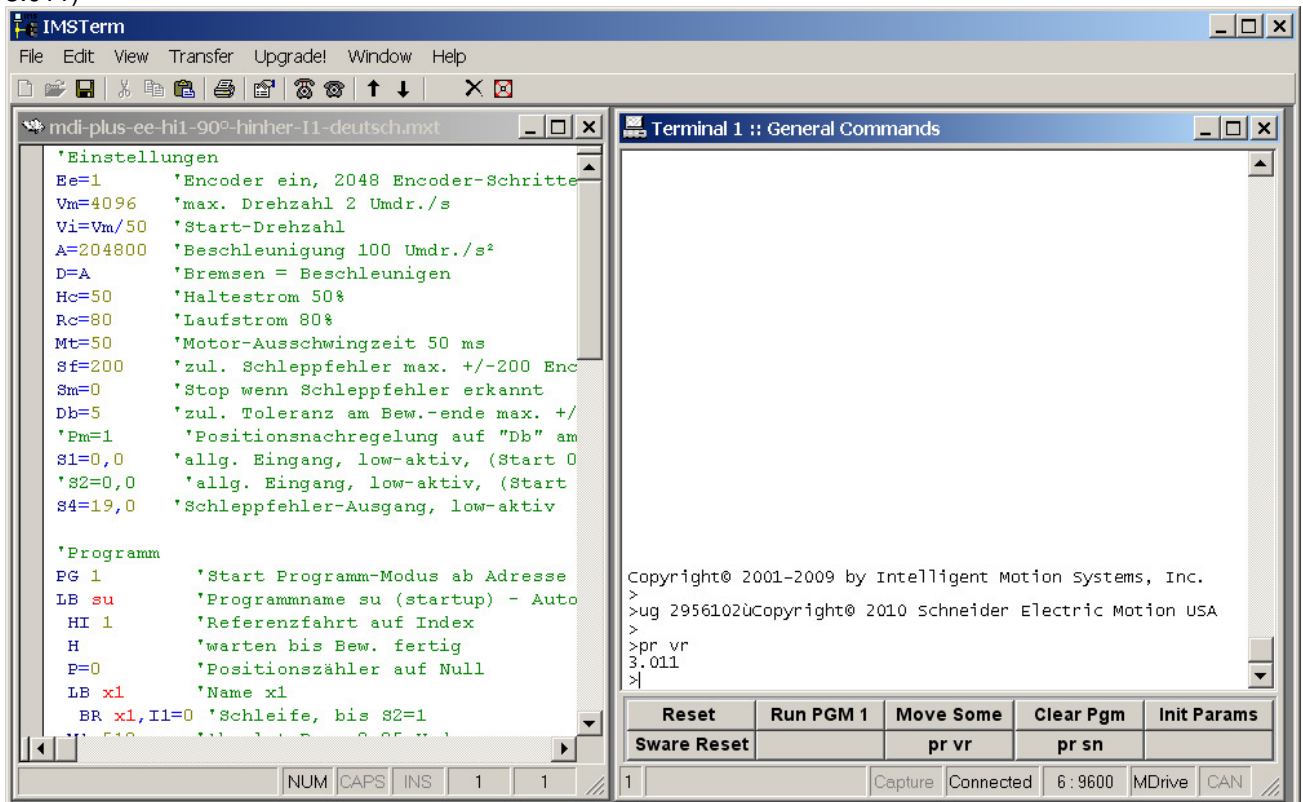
IMSTerm

File Edit View Transfer Upgrade! Window Help

mdi-plus-ee-hi1-90º-hinher-I1-deutsch.mxt

'Einstellungen
Ee=1 'Encoder ein, 2048 Encoder-Schritte
Vm=4096 'max. Drehzahl 2 Umdr./s
Vi=Vm/50 'Start-Drehzahl
A=204800 'Beschleunigung 100 Umdr./s²
D=A 'Bremsen = Beschleunigen
Hc=50 'Haltestrom 50%
Rc=80 'Laufstrom 80%
Mt=50 'Motor-Ausschwingzeit 50 ms
Sf=200 'zul. Schleppfehler max. +/-200 Enc
Sm=0 'Stop wenn Schleppfehler erkannt
Db=5 'zul. Toleranz am Bew.-ende max. +/
'Pm=1 'Positionsnachregelung auf "Db" am
S1=0,0 'allg. Eingang, low-aktiv, (Start 0
'S2=0,0 'allg. Eingang, low-aktiv, (Start
S4=19,0 'Schleppfehler-Ausgang, low-aktiv

'Programm
PG 1 'Start Programm-Modus ab Adresse
LB su 'Programmname su (startup) - Auto
HI 1 'Referenzfahrt auf Index
H 'warten bis Bew. fertig
P=0 'Positionszähler auf Null
LB x1 'Name x1
BR x1,I1=0 'Schleife, bis S2=1
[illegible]

NUM CAPS INS 1 1

Terminal 1 :: General Commands

Copyright© 2001-2009 by Intelligent Motion Systems, Inc.
>
>ug 2956102ùCopyright© 2010 Schneider Electric Motion USA
>
>pr vr
3.011
>

| Reset | Run PGM 1 | Move Some | Clear Pgm | Init Params |
|---|---|---|---|---|
| Sware Reset | | pr vr | pr sn | |

1 Capture Connected 6 : 9600 MDrive CAN